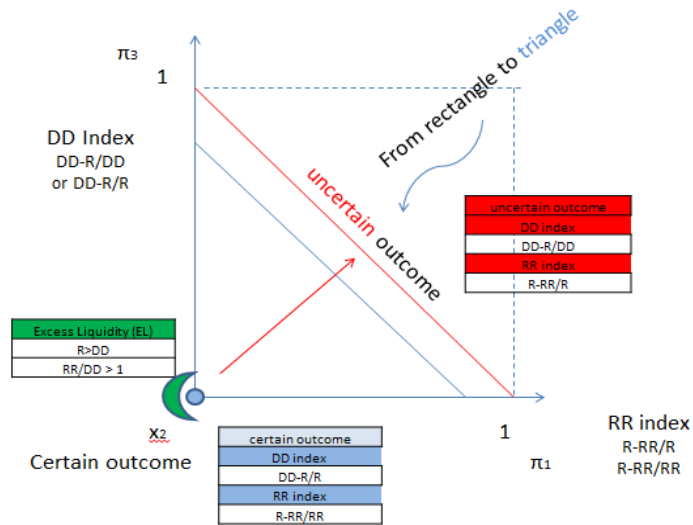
$\pi_3$

1

From rectangle to triangle

DD Index
DD-R/DD
or DD-R/R

uncertain outcome

| uncertain outcome |
|---|
| DD index |
| DD-R/DD |
| RR index |
| R-RR/R |

| Excess Liquidity (EL) |
|---|
| R>DD |
| RR/DD > 1 |

$x_2$

Certain outcome

| certain outcome |
|---|
| DD index |
| DD-R/R |
| RR index |
| R-RR/RR |

1

$\pi_1$

RR index
R-RR/R
R-RR/RR